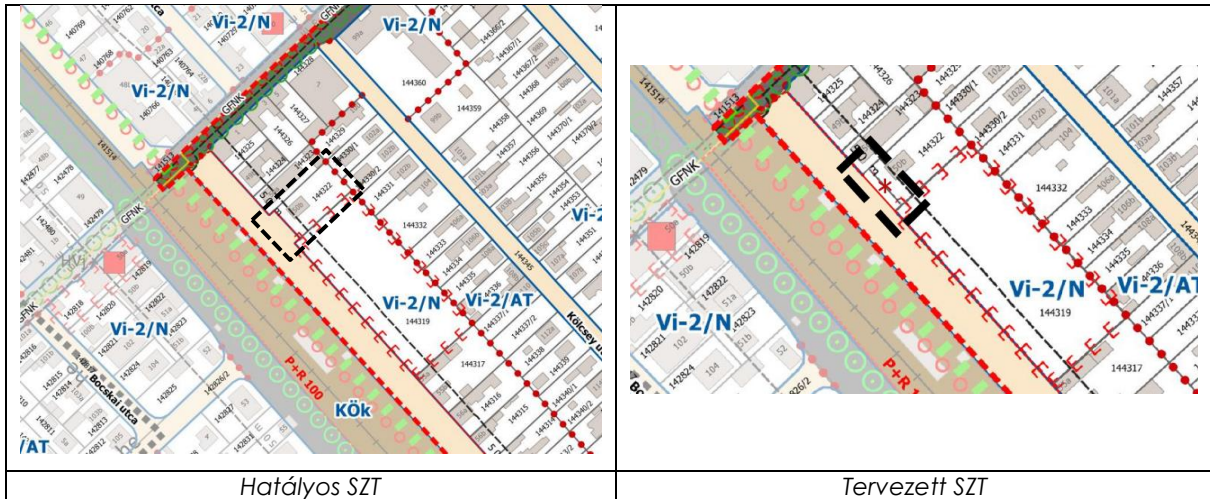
| Vi-2/N Vi-2/N Vi-2/N GFNK GFNK GFNK Vi-2/N Vi-2/N Vi-2/AT P+R 100 KÖk /AT Bocskai utca Kölcsey u. 144360 144359 144332 144333 144319 144317 144322 | 144322 144332 144333 144319 144317 GFNK Vi-2/N Vi-2/N Vi-2/AT P+R |
|---|---|
| *Hatályos SZT* | *Tervezett SZT* |